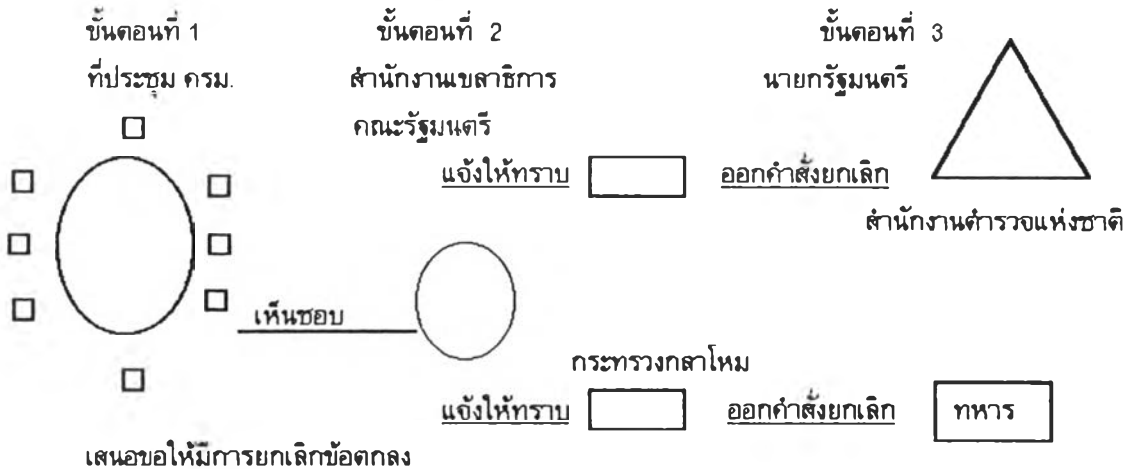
ขั้นตอนที่ 1
ที่ประชุม ครม.

ขั้นตอนที่ 2
สำนักงานเลขาธิการคณะรัฐมนตรี

ขั้นตอนที่ 3
นายกรัฐมนตรี

แจ้งให้ทราบ

ออกคำสั่งยกเลิก

สำนักงานตำรวจแห่งชาติ

เห็นชอบ

กระทรวงกลาโหม

แจ้งให้ทราบ

ออกคำสั่งยกเลิก

ทหาร

เสนอขอให้มีการยกเลิกข้อตกลง